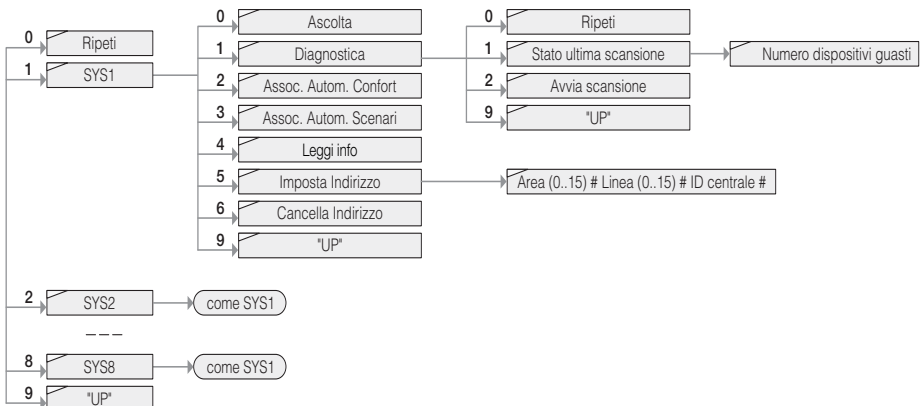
0 Ripeti
1 SYS1
0 Ascolta
1 Diagnostica
0 Ripeti
1 Stato ultima scansione
Numero dispositivi guasti
2 Avvia scansione
9 "UP"
2 Assoc. Autom. Confort
3 Assoc. Autom. Scenari
4 Leggi info
5 Imposta Indirizzo
Area (0..15) # Linea (0..15) # ID centrale #
6 Cancella Indirizzo
9 "UP"
2 SYS2
come SYS1
– – –
8 SYS8
come SYS1
9 "UP"